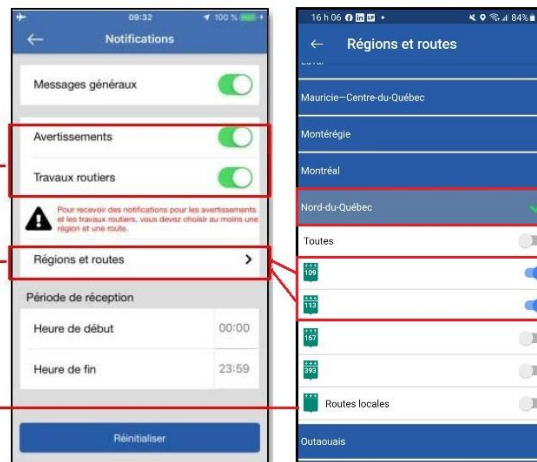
09:32
100 %
Notifications

Messages généraux

Avertissements

Travaux routiers

Pour recevoir des notifications pour les avertissements et les travaux routiers, vous devez choisir au moins une région et une route.

Régions et routes

Période de réception

Heure de début 00:00

Heure de fin 23:59

Réinitialiser

16 h 06
84%
Régions et routes

Mauricie—Centre-du-Québec

Montérégie

Montréal

Nord-du-Québec

Toutes

109

113

167

393

Routes locales

Outaouais